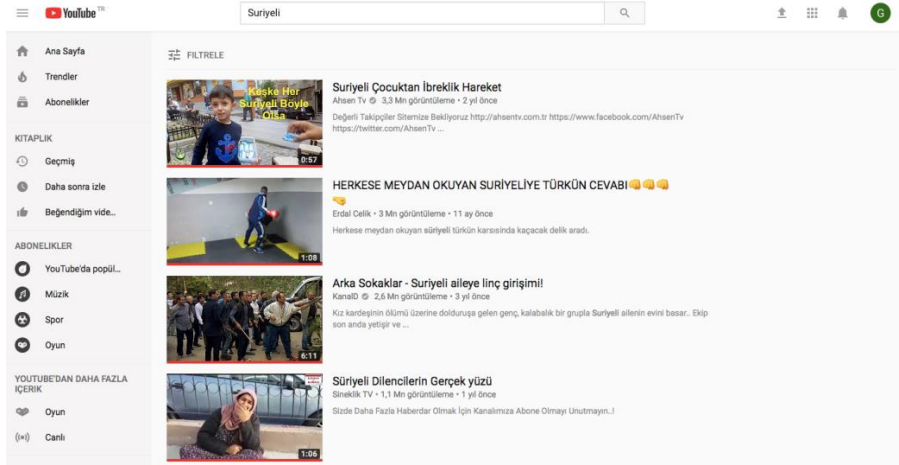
YouTube TR

Suriyeli

G

Ana Sayfa
Trendler
Abonelikler

KİTAPLIK
Geçmiş
Daha sonra izle
Beğendiğim vide...

ABONELİKLER
YouTube'da popül...
Müzik
Spor
Oyun

YOUTUBE'DAN DAHA FAZLA İÇERİK
Oyun
Canlı

FİLTRELE

Keşke Her Suriyeli Böyle Olsa
0:57
Suriyeli Çocuktan İbreklik Hareket
Ahsen Tv · 3,3 Mn görüntüleme • 2 yıl önce
Değerli Takipçiler Sitemize Bekliyoruz http://ahsentv.com.tr https://www.facebook.com/AhsenTv https://twitter.com/AhsenTv ...

1:08
HERKESE MEYDAN OKUYAN SURİYELİYE TÜRKÜN CEVABI👊👊👊👊
Erdal Celik • 3 Mn görüntüleme • 11 ay önce
Herkese meydan okuyan suriyeli türkün karsisinda kaçacak delik aradı.

6:11
Arka Sokaklar - Suriyeli aileye linç girişimi!
KanalD · 2,6 Mn görüntüleme • 3 yıl önce
Kız kardeşinin ölümü üzerine dolduruşa gelen genç, kalabalık bir grupla Suriyeli ailenin evini basar.. Ekip son anda yetişir ve ...

1:06
Süriyeli Dilencilerin Gerçek yüzü
Sineklik TV • 1,1 Mn görüntüleme • 1 yıl önce
Sizde Daha Fazla Haberdar Olmak İçin Kanalımıza Abone Olmayı Unutmayın..!